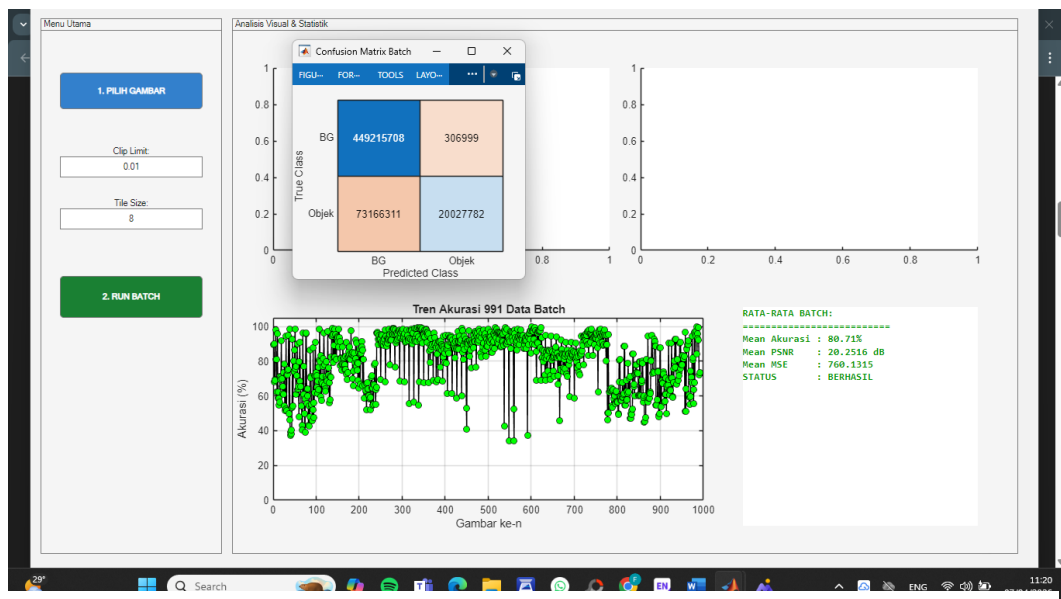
Menu Utama

1. PILIH GAMBAR

Clip Limit:
0.01

Tile Size:
8

2. RUN BATCH

Analisis Visual & Statistik

Confusion Matrix Batch

FIGU··· FOR··· TOOLS LAYO··· ···

|  | BG | Objek |
|---|---|---|
| BG | 449215708 | 306999 |
| Objek | 73166311 | 20027782 |

True Class
Predicted Class

1
0.8
0.6
0.4
0.2
0
0 0.8 1

1
0.8
0.6
0.4
0.2
0
0 0.2 0.4 0.6 0.8 1

Tren Akurasi 991 Data Batch

Akurasi (%)
100
80
60
40
20
0
0 100 200 300 400 500 600 700 800 900 1000
Gambar ke-n

RATA-RATA BATCH:
==========================
Mean Akurasi : 80.71%
Mean PSNR : 20.2516 dB
Mean MSE : 760.1315
STATUS : BERHASIL

29°
Search
ENG
11:20